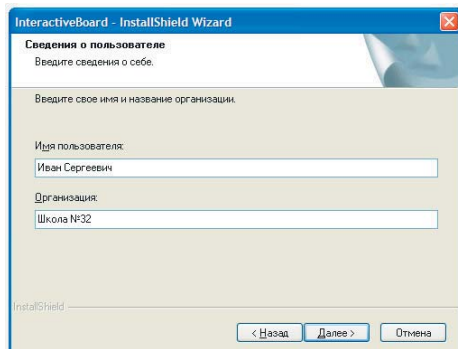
InteractiveBoard - InstallShield Wizard

Сведения о пользователе
Введите сведения о себе.

Введите свое имя и название организации.

Имя пользователя:
Иван Сергеевич

Организация:
Школа №32

InstallShield

< Назад Далее > Отмена